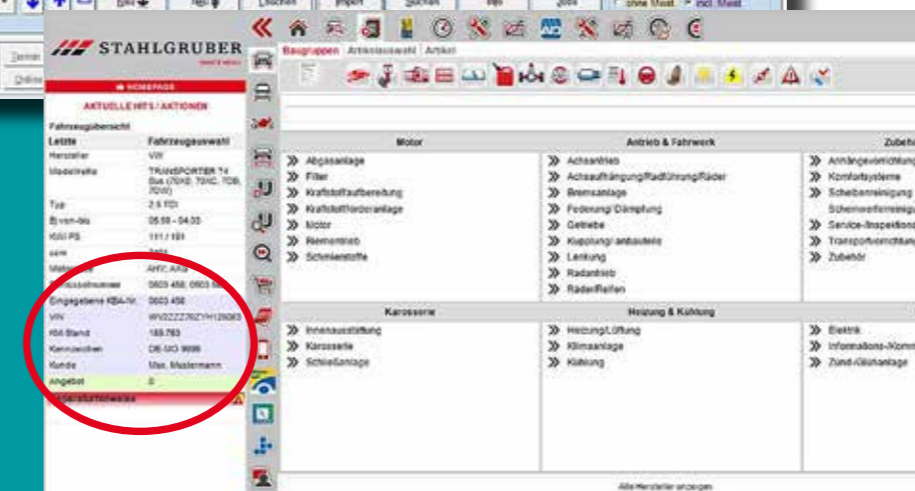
STAHLGRUBER

HOMEPAGE

AKTUELLE HITS / AKTIONEN

Fahrzeugübersicht

| Letzte | Fahrzeugauswahl |
|---|---|
| Hersteller | VW |
| Modellreihe | TRANSPORTER T4 Bus (70XD, 7DHC, 7DB, 7DW) |
| Typ | 2.5 TDI |
| Bj von-bis | 05.98 - 04.03 |
| KW/ PS | 111 / 151 |
| ccm | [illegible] |
| Motorcode | AHY, AXG |
| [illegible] | 0603 456; 0603 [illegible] |
| Eingegebene KBA-Nr. | 0603 456 |
| VIN | WV2ZZZ70ZYH126083 |
| KM Stand | 189.783 |
| Kennzeichen | DE-MG 9999 |
| Kunde | Max. Mustermann |
| Angebot | 0 |

Baugruppen | Artikelauswahl | Artikel

| Motor | Antrieb & Fahrwerk | Zubeh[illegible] |
|---|---|---|
| Abgasanlage | Achsantrieb | Anhängevorrichtung |
| Filter | Achsaufhängung/Radführung/Räder | Komfortsysteme |
| Kraftstoffaufbereitung | Bremsanlage | Scheibenreinigung |
| Kraftstofffördertanlage | Federung/ Dämpfung | Scheinwerferreinigung |
| Motor | Getriebe | Service-/Inspektions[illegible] |
| Riementrieb | Kupplung/ anbauteile | Transportvorrichtung |
| Schmierstoffe | Lenkung | Zubehör |
| | Radantrieb | |
| | Räder/Reifen | |

| Karosserie | Heizung & Kühlung | |
|---|---|---|
| Innenausstattung | Heizung/Lüftung | Elektrik |
| Karosserie | Klimaanlage | Informations-/Komm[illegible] |
| Schließanlage | Kühlung | Zünd-/Glühanlage |

Alle Hersteller anzeigen